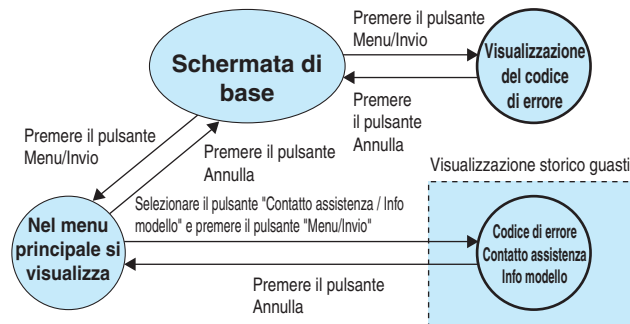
Schermata di base

Premere il pulsante Menu/Invio

Visualizzazione del codice di errore

Premere il pulsante Annulla

Premere il pulsante Menu/Invio

Premere il pulsante Annulla

Visualizzazione storico guasti

Nel menu principale si visualizza

Selezionare il pulsante "Contatto assistenza / Info modello" e premere il pulsante "Menu/Invio"

Codice di errore
Contatto assistenza
Info modello

Premere il pulsante Annulla